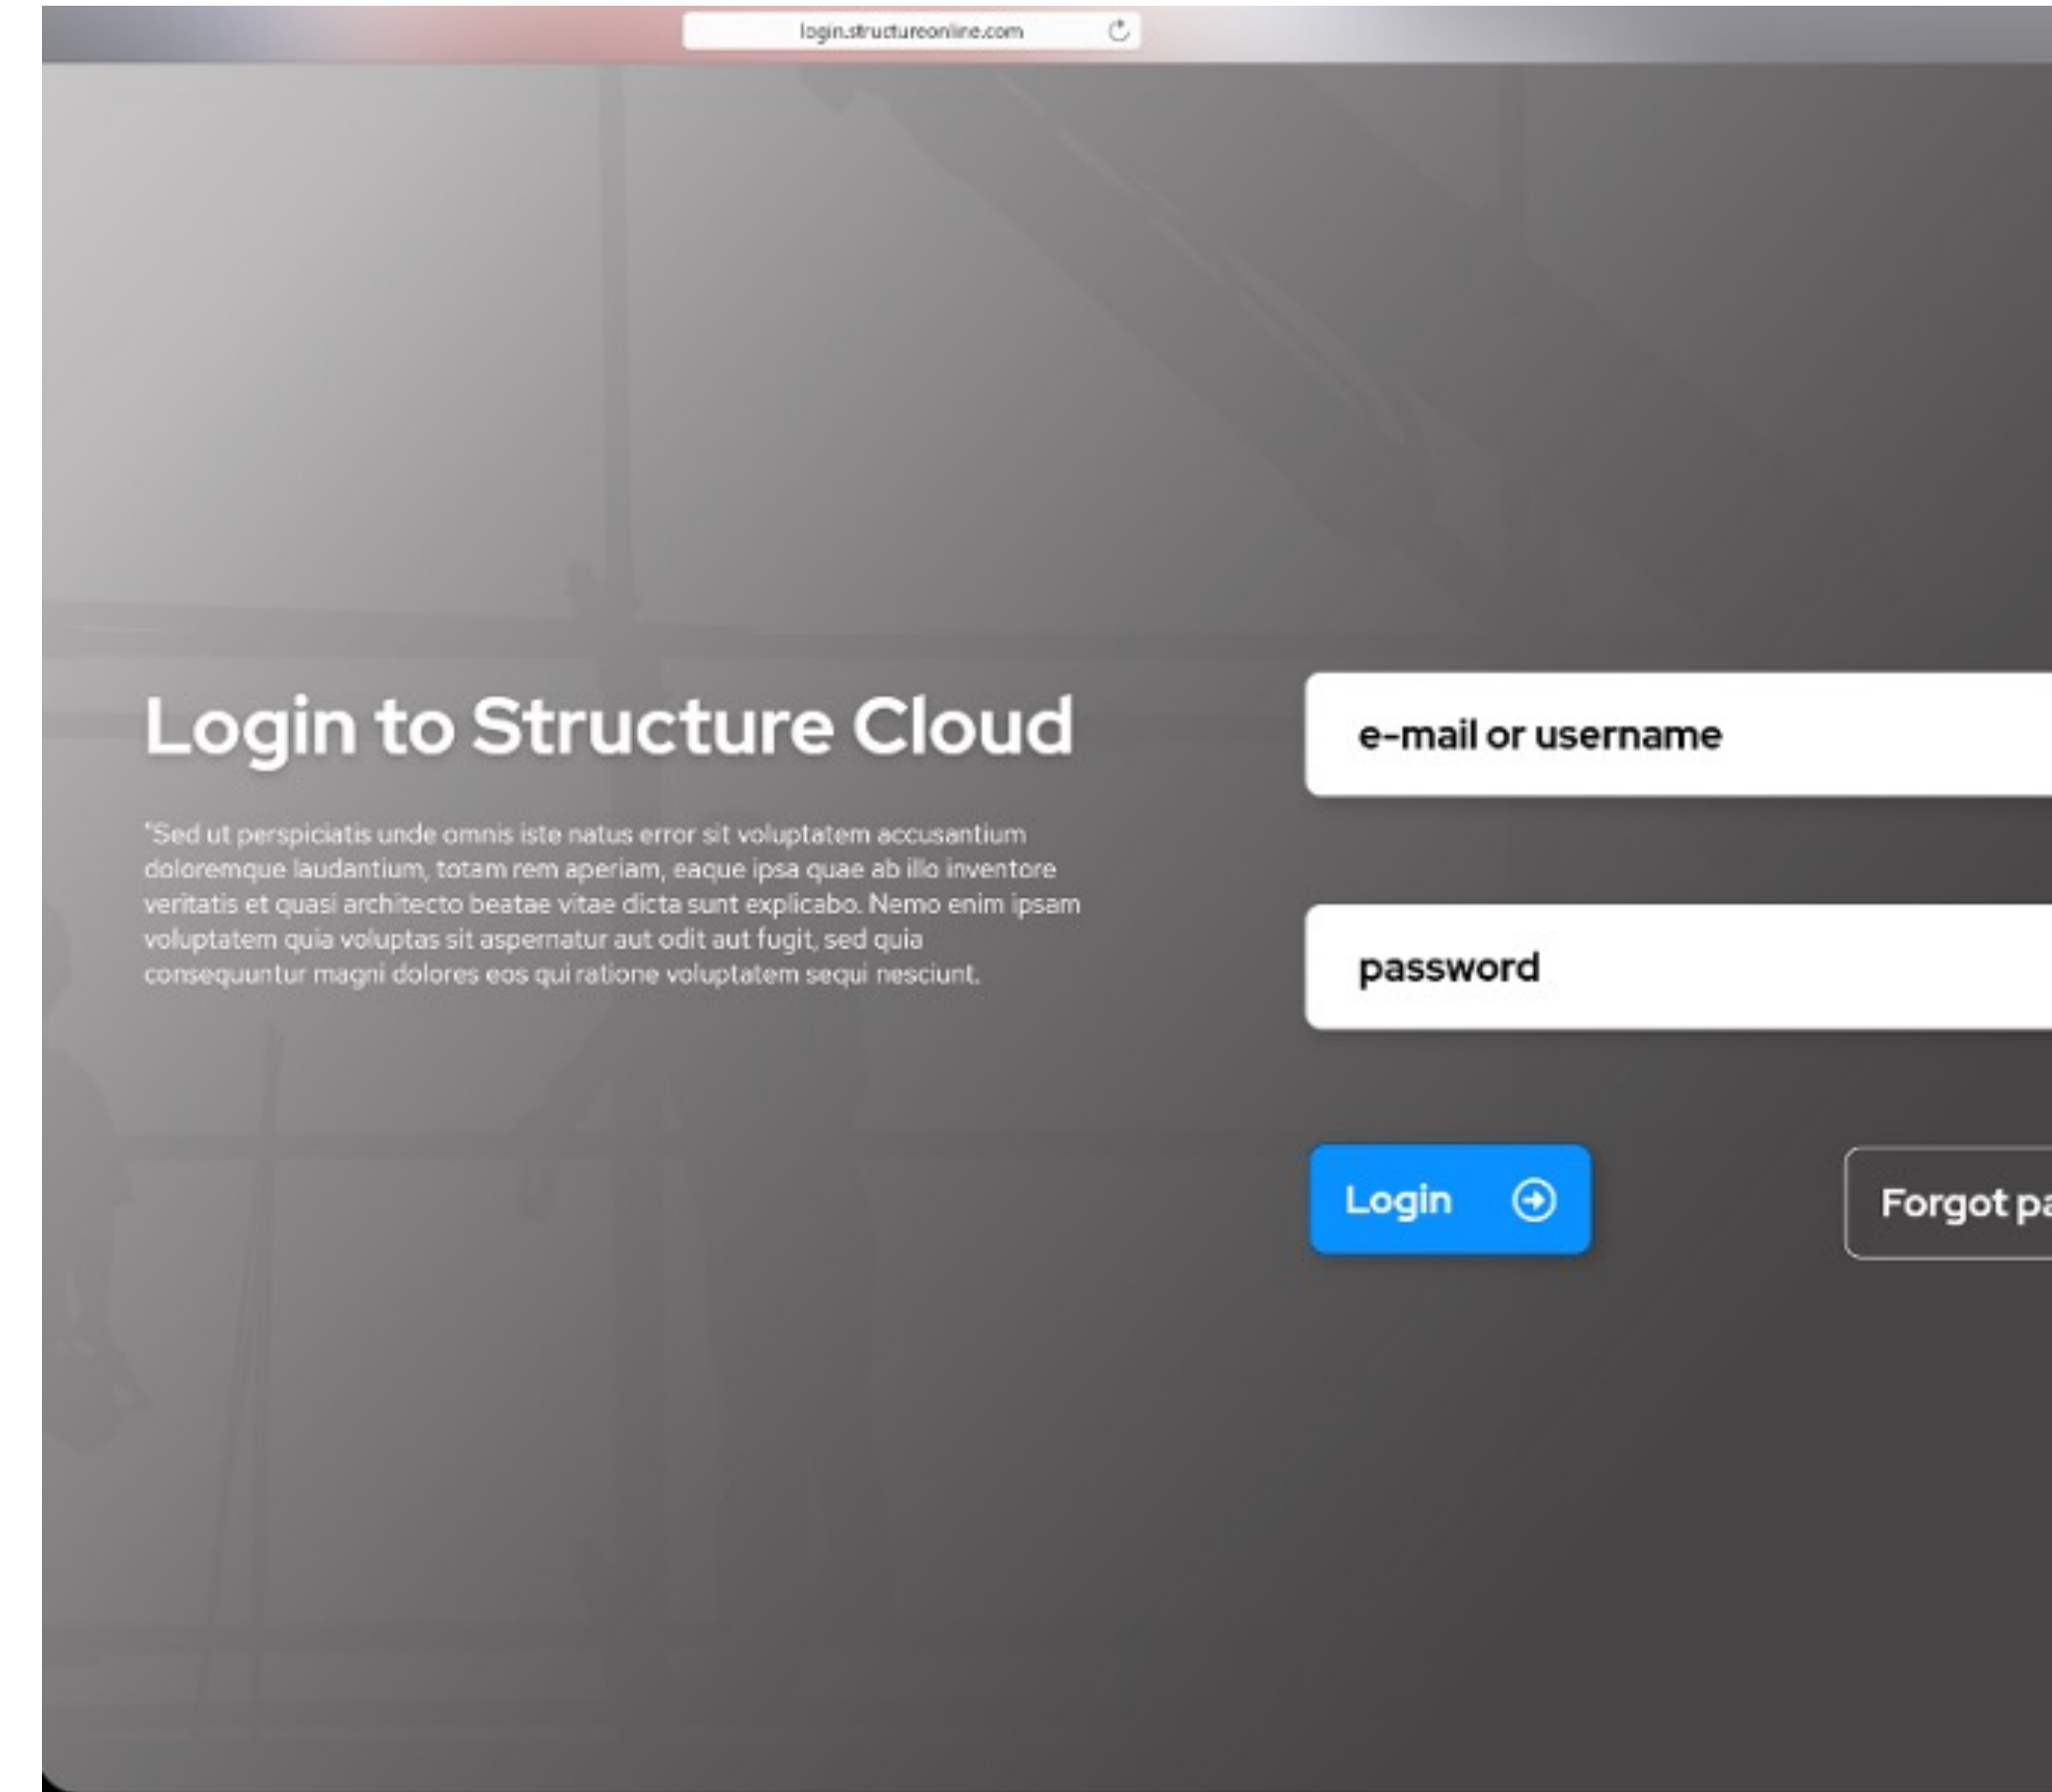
login.structureonline.com

Login to Structure Cloud

"Sed ut perspiciatis unde omnis iste natus error sit voluptatem accusantium doloremque laudantium, totam rem aperiam, eaque ipsa quae ab illo inventore veritatis et quasi architecto beatae vitae dicta sunt explicabo. Nemo enim ipsam voluptatem quia voluptas sit aspernatur aut odit aut fugit, sed quia consequuntur magni dolores eos qui ratione voluptatem sequi nesciunt.

e-mail or username

password

Login

Forgot pa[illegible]